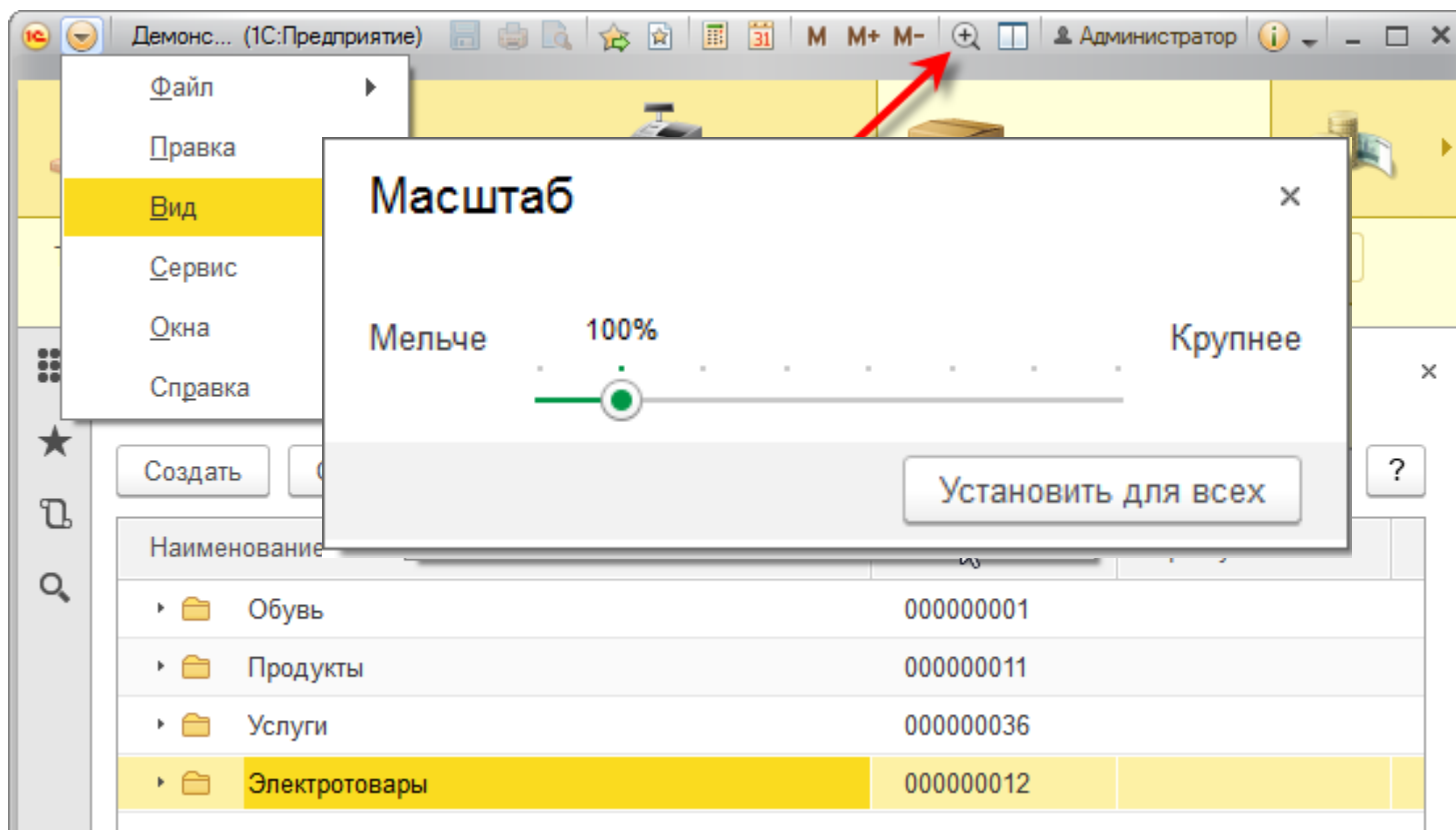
Демонс... (1С:Предприятие) M M+ M- Администратор

Файл
Правка
Вид
Сервис
Окна
Справка

Масштаб ×

Мельче 100% Крупнее

Установить для всех

Создать ?

Наименование

| | |
|---|---|
| Обувь | 000000001 |
| Продукты | 000000011 |
| Услуги | 000000036 |
| Электротовары | 000000012 |